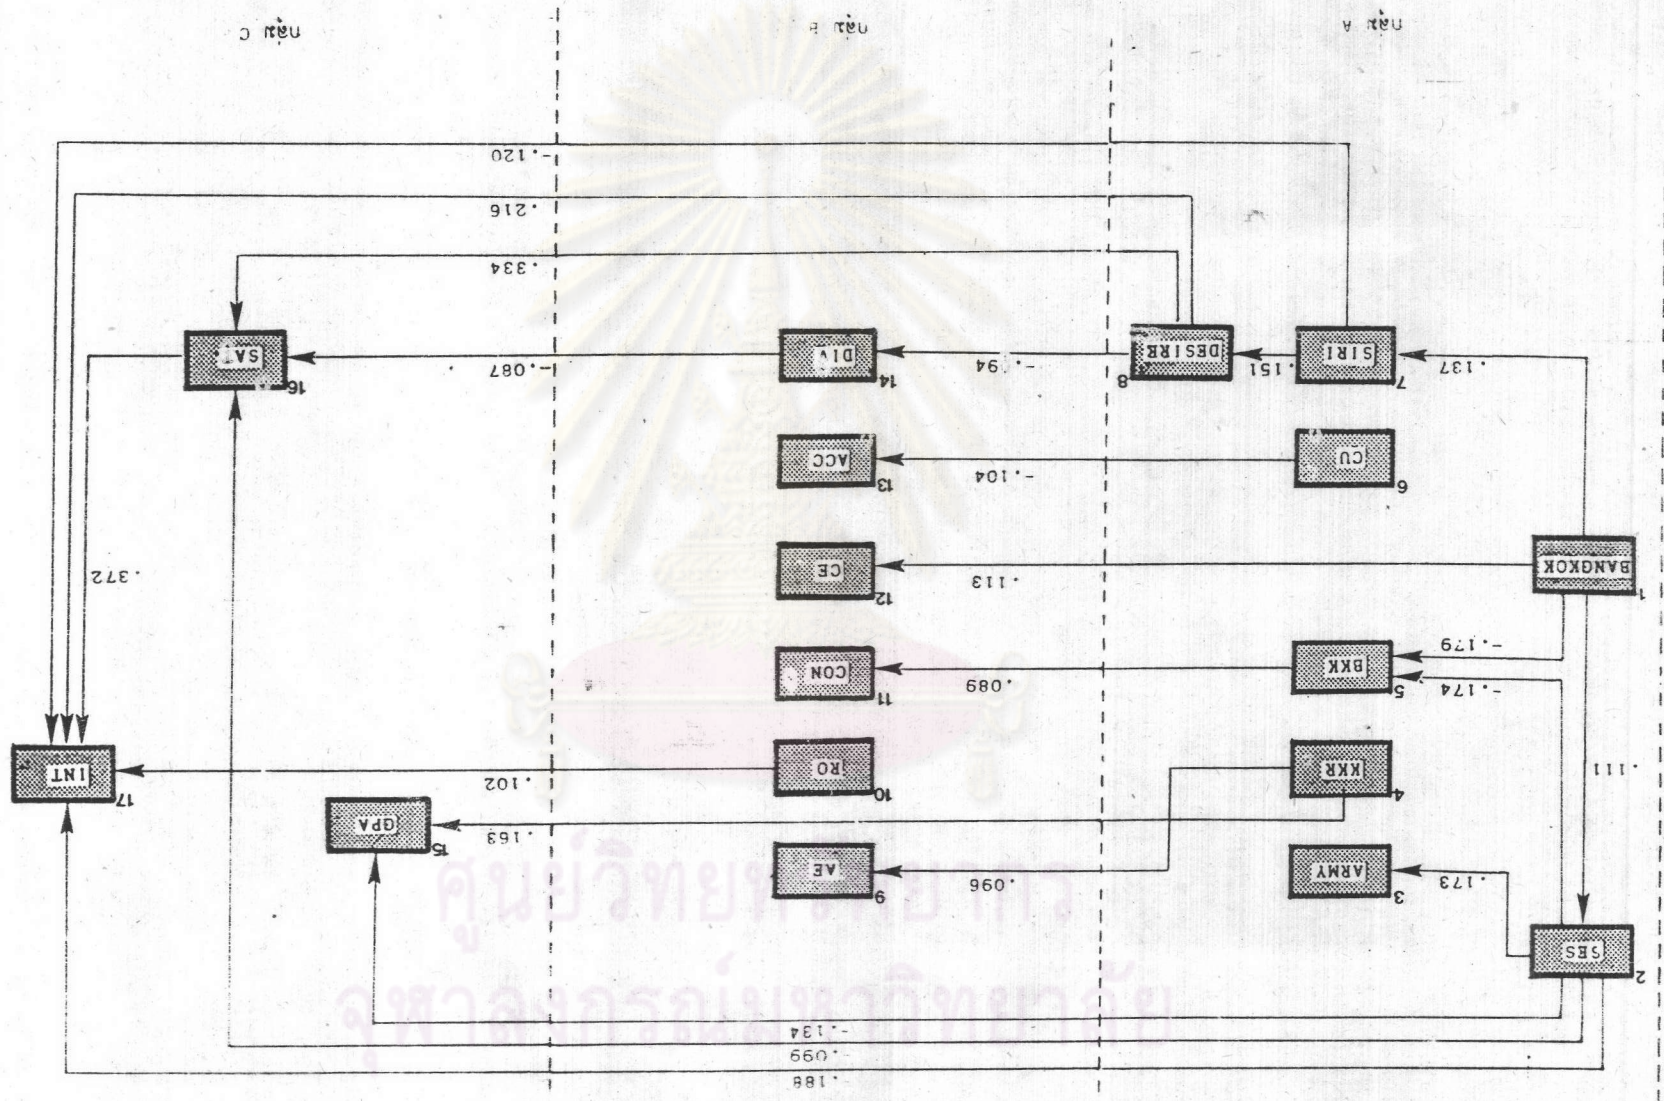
กลุ่ม A
กลุ่ม B
กลุ่ม C

1 BANGKOK
2 SES
3 ARMY
4 KKR
5 BKK
6 CU
7 SIRI
8 DESIRE
9 AE
10 RO
11 CON
12 CE
13 ACC
14 DIV
15 GPA
16 SAT
17 INT

.137
.151
-.194
-.087
-.104
.113
-.179
-.174
.089
.111
.102
.163
.173
.096
.372
-.120
.216
.334
-.134
.099
.188

ศูนย์วิทยทรัพยากร
จุฬาลงกรณ์มหาวิทยาลัย